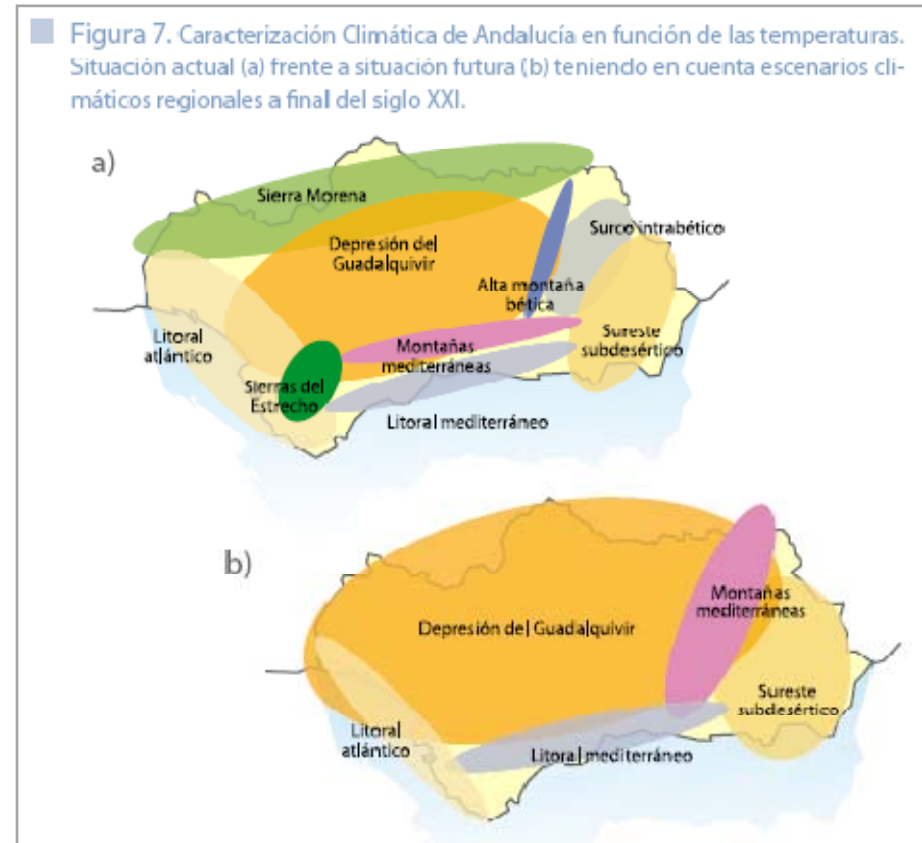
Figura 7. Caracterización Climática de Andalucía en función de las temperaturas. Situación actual (a) frente a situación futura (b) teniendo en cuenta escenarios climáticos regionales a final del siglo XXI.

a)

Sierra Morena

Depresión del Guadalquivir

Surco intrabético

Alta montaña bética

Litoral atlántico

Montañas mediterráneas

Sureste subdesértico

Sierras del Estrecho

Litoral mediterráneo

b)

Depresión del Guadalquivir

Montañas mediterráneas

Sureste subdesértico

Litoral atlántico

Litoral mediterráneo